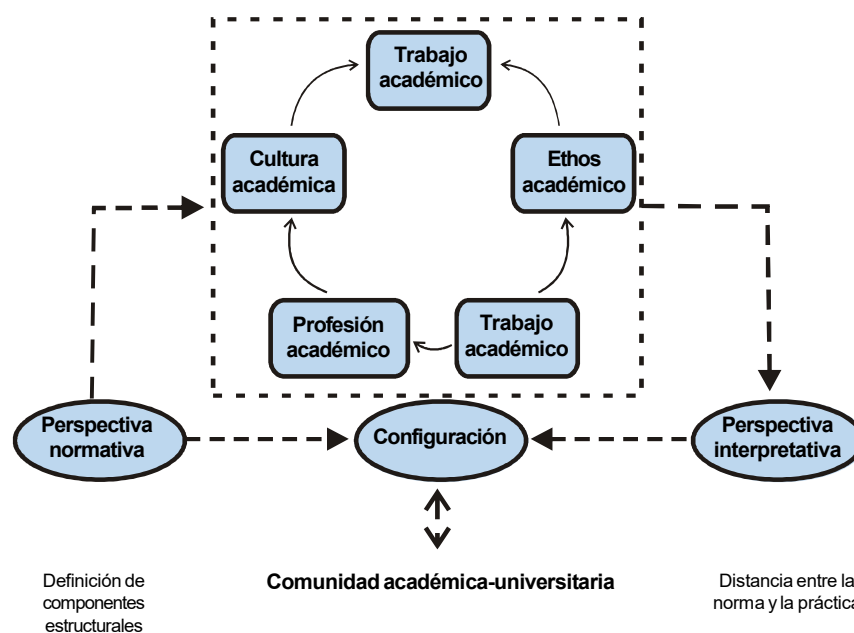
Trabajo académico

Cultura académica

Ethos académico

Profesión académico

Trabajo académico

Perspectiva normativa

Configuración

Perspectiva interpretativa

Definición de componentes estructurales

Comunidad académica-universitaria

Distancia entre la norma y la práctica